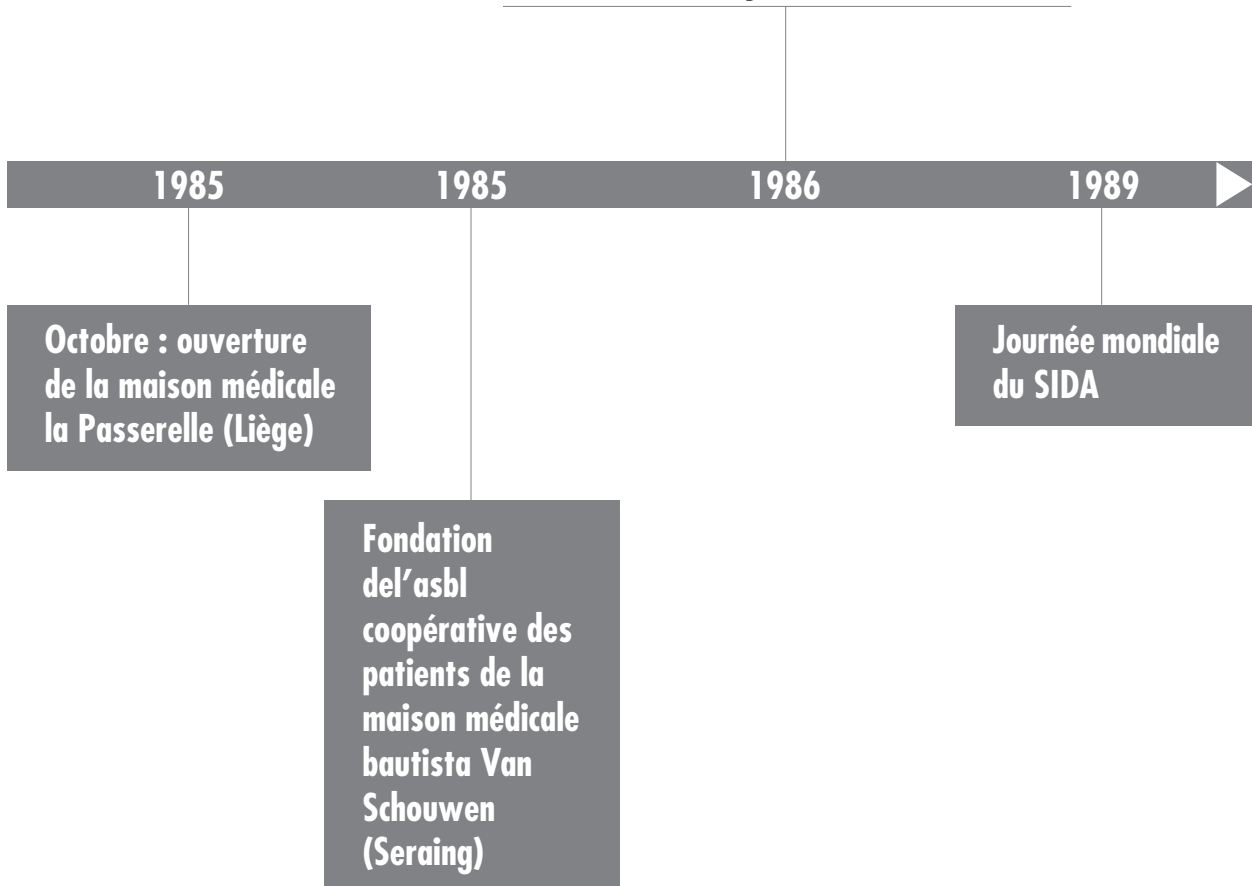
1985

1985

1986

1989

Octobre : ouverture de la maison médicale la Passerelle (Liège)

Fondation del'asbl coopérative des patients de la maison médicale bautista Van Schouwen (Seraing)

Journée mondiale du SIDA